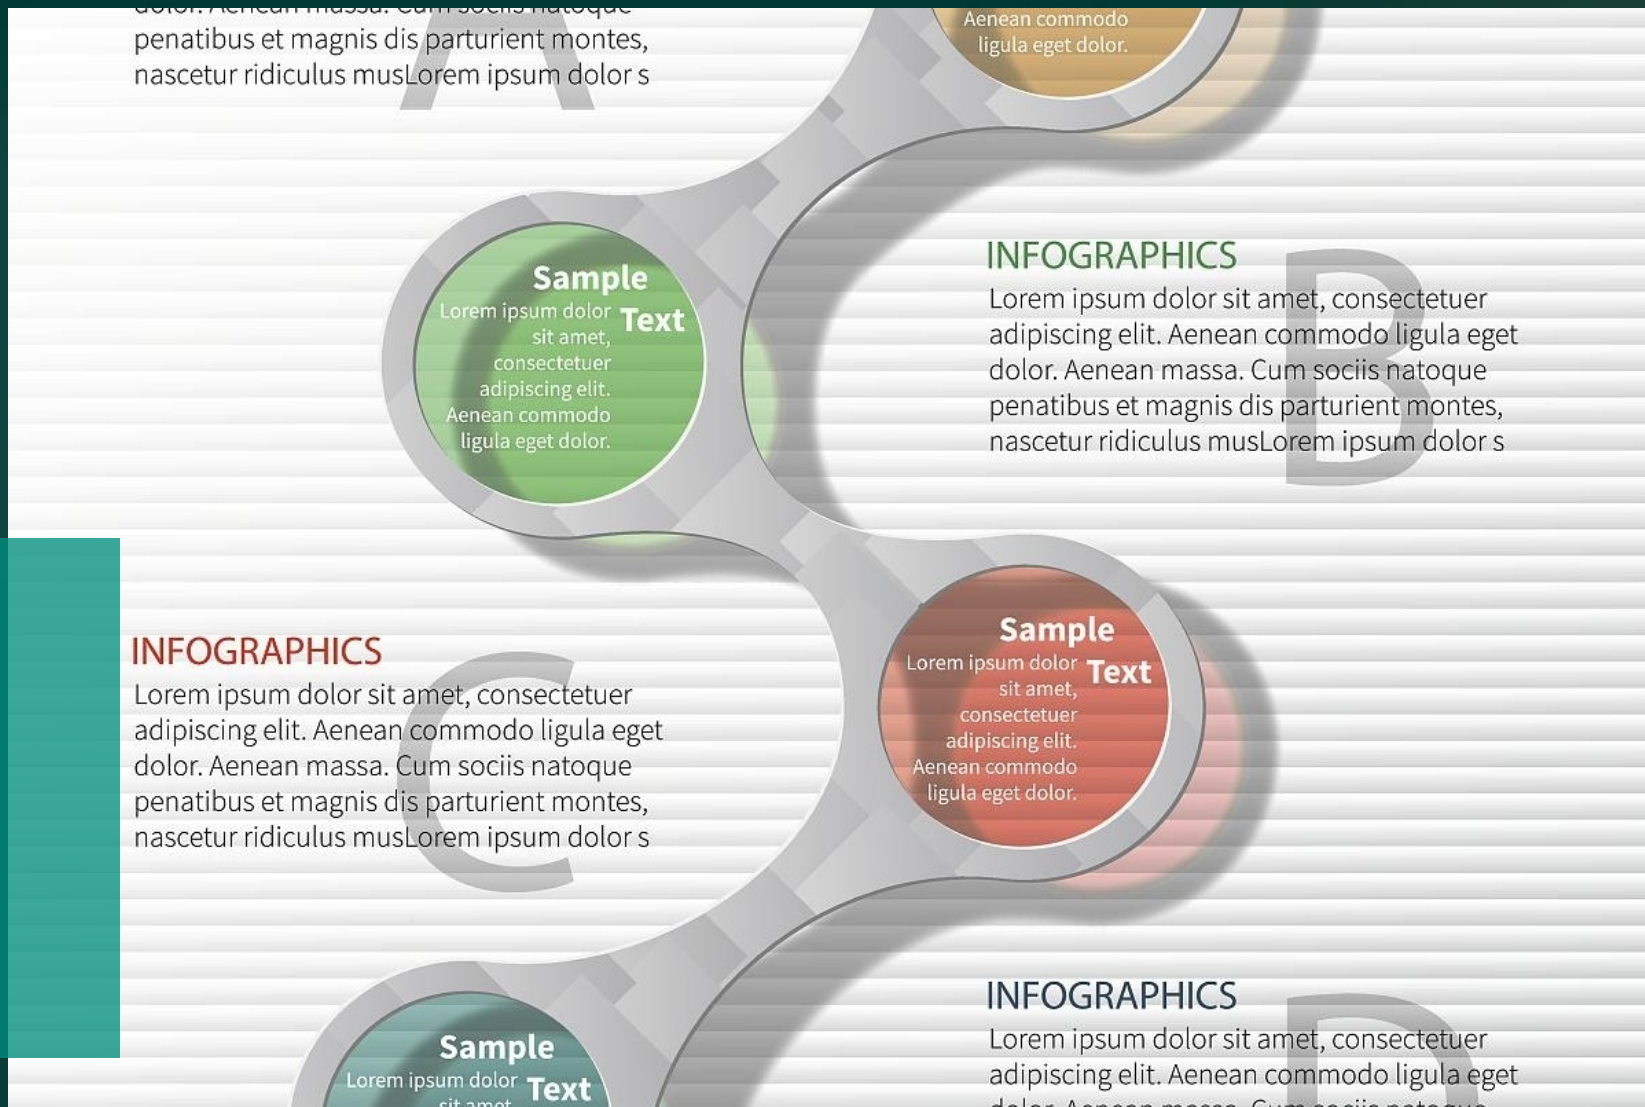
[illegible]
penatibus et magnis dis parturient montes, nascetur ridiculus musLorem ipsum dolor s

Aenean commodo ligula eget dolor.

Sample Text
Lorem ipsum dolor sit amet, consectetuer adipiscing elit. Aenean commodo ligula eget dolor.

INFOGRAPHICS
Lorem ipsum dolor sit amet, consectetuer adipiscing elit. Aenean commodo ligula eget dolor. Aenean massa. Cum sociis natoque penatibus et magnis dis parturient montes, nascetur ridiculus musLorem ipsum dolor s

B

INFOGRAPHICS
Lorem ipsum dolor sit amet, consectetuer adipiscing elit. Aenean commodo ligula eget dolor. Aenean massa. Cum sociis natoque penatibus et magnis dis parturient montes, nascetur ridiculus musLorem ipsum dolor s

C

Sample Text
Lorem ipsum dolor sit amet, consectetuer adipiscing elit. Aenean commodo ligula eget dolor.

INFOGRAPHICS
Lorem ipsum dolor sit amet, consectetuer adipiscing elit. Aenean commodo ligula eget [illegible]

Sample Text
Lorem ipsum dolor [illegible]